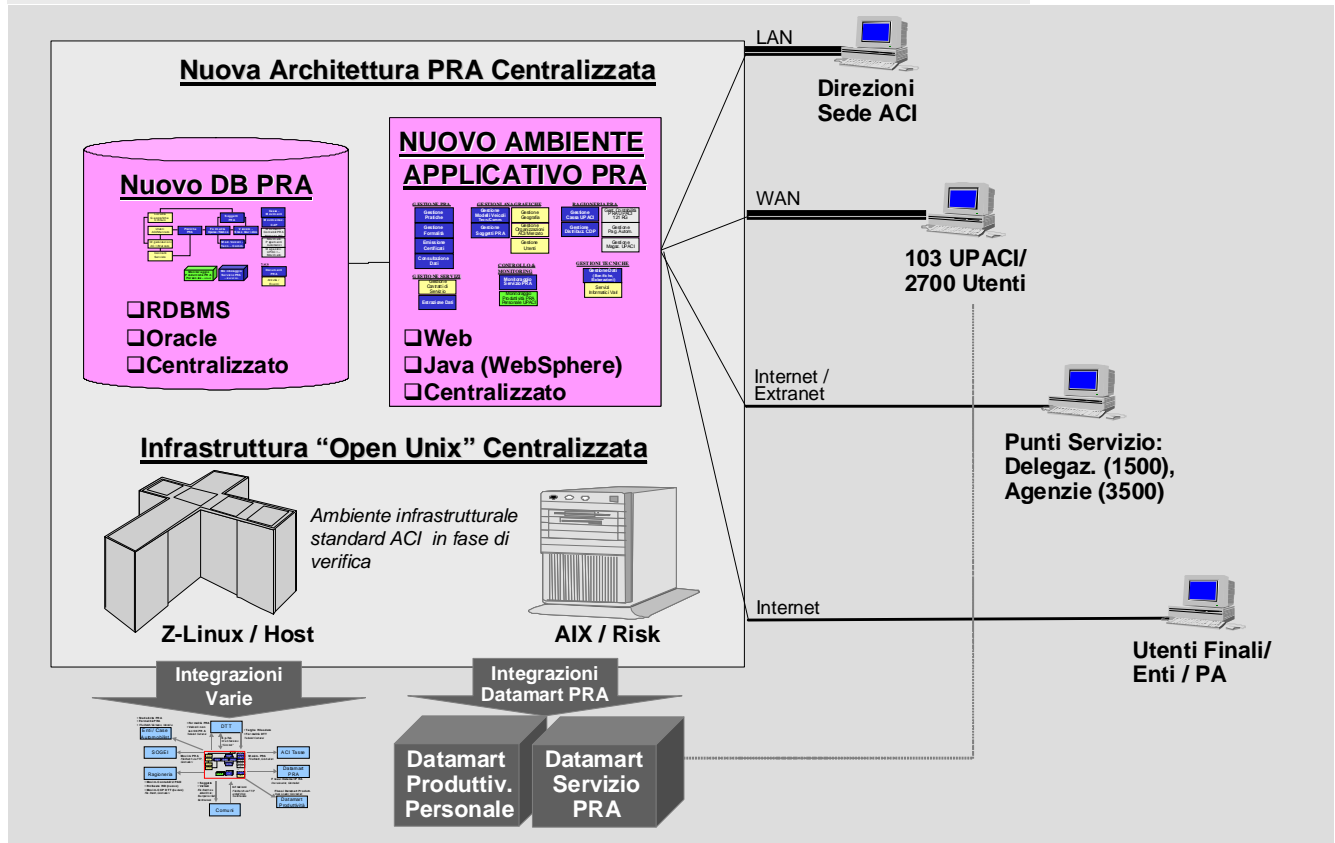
Nuova Architettura PRA Centralizzata

Nuovo DB PRA

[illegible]

❑RDBMS
❑Oracle
❑Centralizzato

NUOVO AMBIENTE APPLICATIVO PRA

GESTIONE PRA
Gestione Pratiche
Gestione Formalità
Emissione Certificati
Consultazione Dati

GESTIONE ANAGRAFICHE
Gestione Modelli Veicoli Tassi/Costi
Gestione Soggetti PRA
Gestione Geografia
Gestione Organizzazione ACI/Mercato
Gestione Utenti

RAGIONERIA PRA
Gestione Cassa UPACI
Gestione Distribuz. CDP
Gestione Pag. Autom.
Gestione Magaz. UPACI

GESTIONE SERVIZI
Gestione Contratti di Servizio
Estrazione Dati

CONTROLLO & MONITORING
Monitoraggio Servizi PRA
Monitoraggio Produttività PRA Personale UPACI

GESTIONI TECNICHE
Gestione Dati
Servizi Infrastrutturali

❑Web
❑Java (WebSphere)
❑Centralizzato

Infrastruttura "Open Unix" Centralizzata

Ambiente infrastrutturale standard ACI in fase di verifica

Z-Linux / Host

AIX / Risk

LAN

Direzioni Sede ACI

WAN

103 UPACI/ 2700 Utenti

Internet / Extranet

Punti Servizio: Delegaz. (1500), Agenzie (3500)

Internet

Utenti Finali/ Enti / PA

Integrazioni Varie

DTT
SOGEI
Enti / Case
Ragioneria
ACI Tasse
Datamart PRA
Datamart Produttività
Comuni
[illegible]

Integrazioni Datamart PRA

Datamart Produttiv. Personale

Datamart Servizio PRA